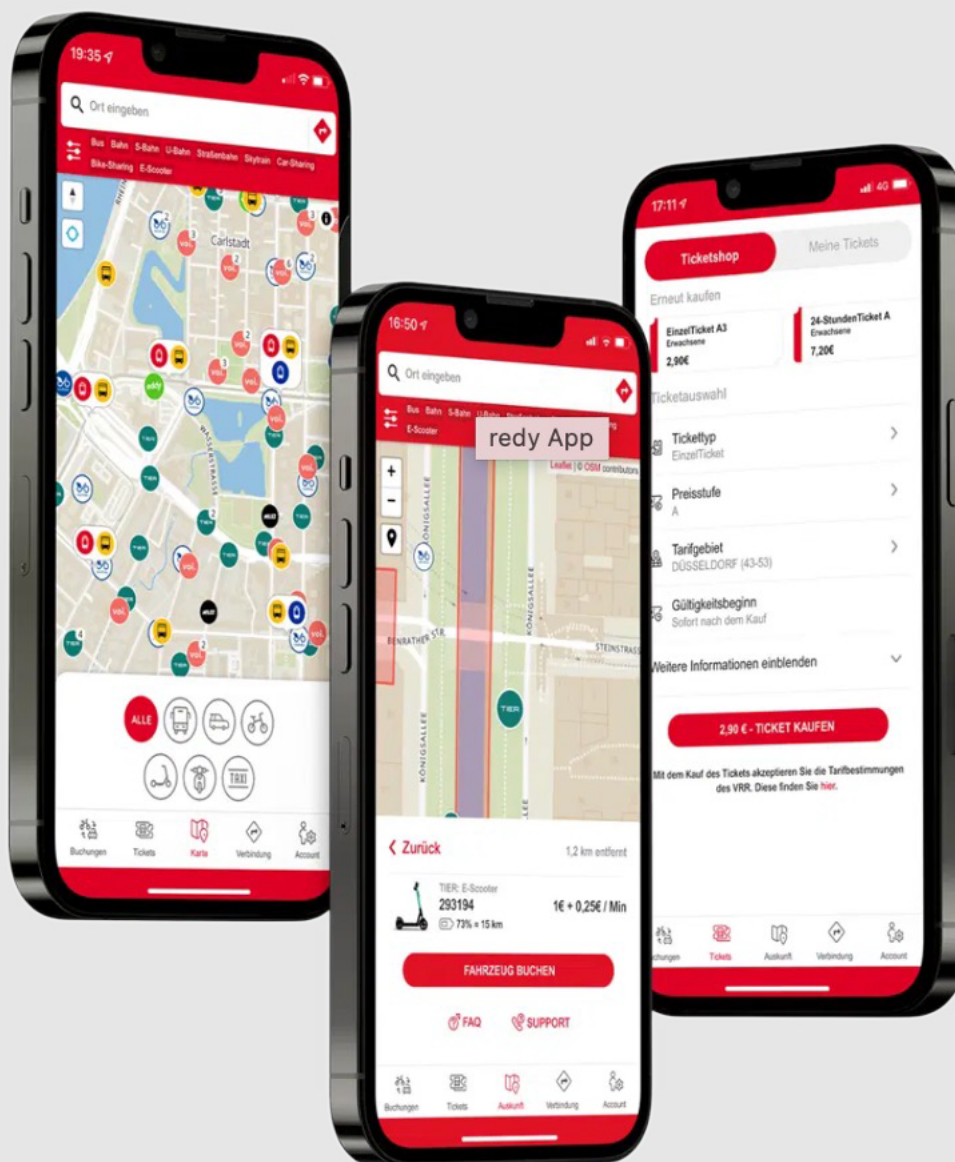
19:35

Ort eingeben

Bus Bahn S-Bahn U-Bahn Straßenbahn Skytrain Car-Sharing Bike-Sharing E-Scooter

Carlstadt

WASSERSTRASSE

ALLE

TAXI

Buchungen Tickets Karte Verbindung Account

16:50

Ort eingeben

Bus Bahn S-Bahn U-Bahn E-Scooter

redy App

Leaflet | © OSM contributors

KÖNIGSALLEE

BENRATHER STR.

STEINSTRASSE

TIER

‹ Zurück

1,2 km entfernt

TIER: E-Scooter
293194
73% = 15 km

1€ + 0,25€ / Min

FAHRZEUG BUCHEN

FAQ SUPPORT

Buchungen Tickets Auskunft Verbindung Account

17:11 4G

Ticketshop Meine Tickets

Erneut kaufen

EinzelTicket A3
Erwachsene
2,90€

24-StundenTicket A
Erwachsene
7,20€

Ticketauswahl

Tickettyp
EinzelTicket

Preisstufe
A

Tarifgebiet
DÜSSELDORF (43-53)

Gültigkeitsbeginn
Sofort nach dem Kauf

Weitere Informationen einblenden

2,90 € - TICKET KAUFEN

Mit dem Kauf des Tickets akzeptieren Sie die Tarifbestimmungen des VRR. Diese finden Sie hier.

Buchungen Tickets Auskunft Verbindung Account